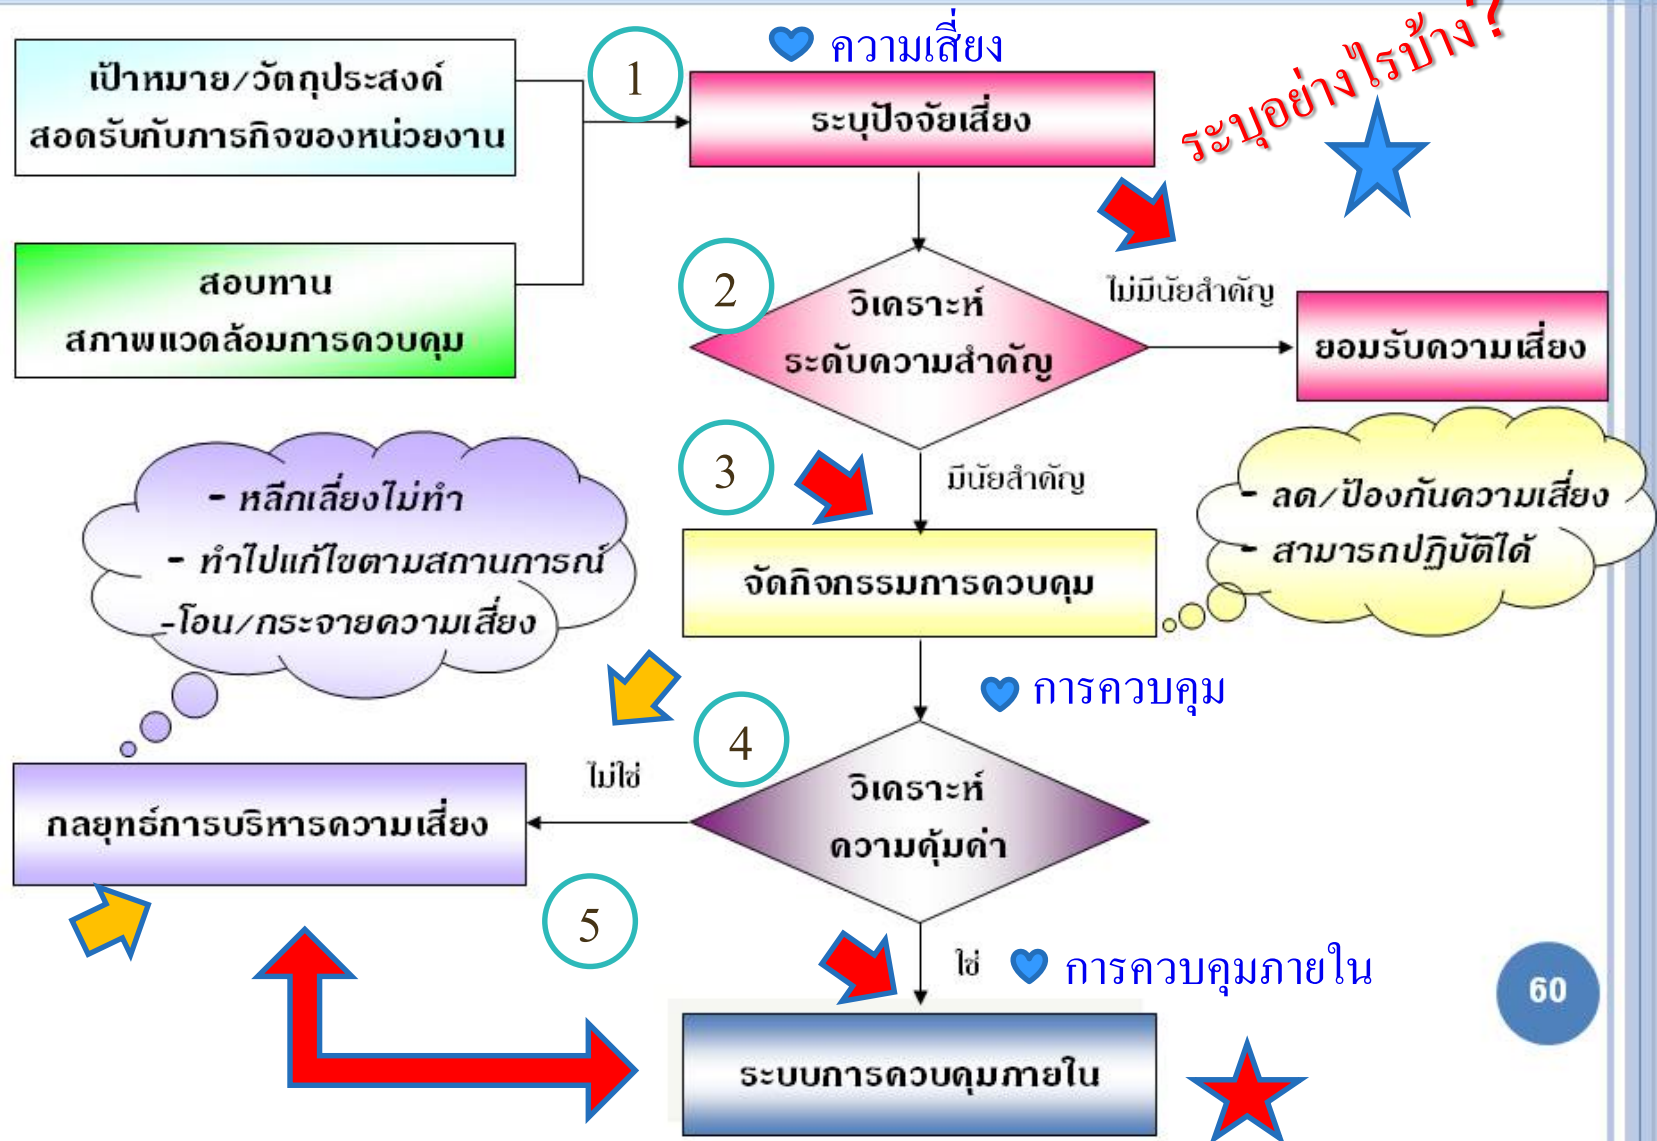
เป้าหมาย/วัตถุประสงค์
สอดรับกับภารกิจของหน่วยงาน

สอบทาน
สภาพแวดล้อมการควบคุม

1

ความเสี่ยง

ระบุปัจจัยเสี่ยง

ระบุอย่างไรบ้าง?

2

วิเคราะห์
ระดับความสำคัญ

ไม่มีนัยสำคัญ

ยอมรับความเสี่ยง

3

มีนัยสำคัญ

จัดกิจกรรมการควบคุม

- ลด/ป้องกันความเสี่ยง
- สามารถปฏิบัติได้

- หลีกเลี่ยงไม่ทำ
- ทำไปแก้ไขตามสถานการณ์
-โอน/กระจายความเสี่ยง

การควบคุม

4

วิเคราะห์
ความคุ้มค่า

ไม่ใช่

กลยุทธ์การบริหารความเสี่ยง

5

ใช่

การควบคุมภายใน

ระบบการควบคุมภายใน

60